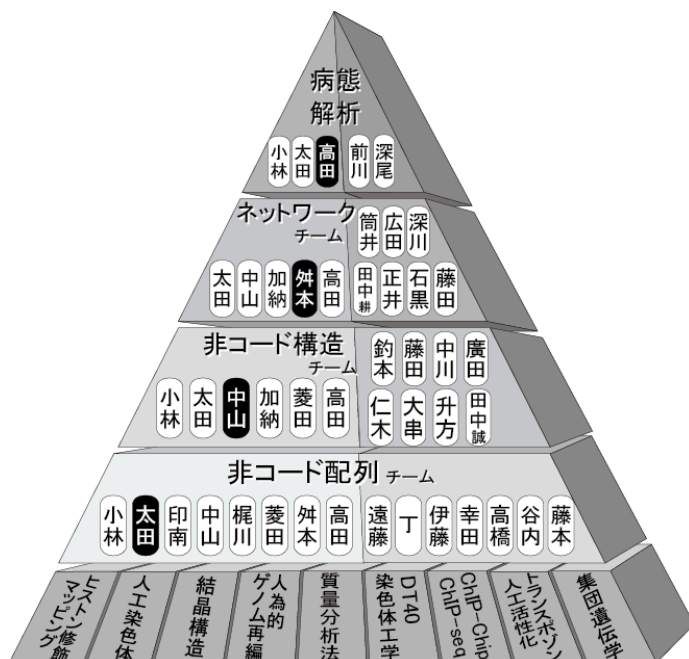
病態解析

小林 太田 高田 前川 深尾

ネットワーク チーム

筒井 広田 深川

太田 中山 加納 舛本 高田 田中耕 正井 石黒 藤田

非コード構造 チーム

釣本 藤田 中川 廣田

小林 太田 中山 加納 菱田 高田 仁木 大串 升方 田中誠

非コード配列 チーム

小林 太田 印南 中山 梶川 菱田 舛本 高田 遠藤 丁 伊藤 幸田 高橋 谷内 藤本

ヒストン修飾マッピング

人工染色体

結晶構造

人為的ゲノム再編

質量分析法

DT40染色体工学

ChIP-Chip ChIP-seq

トランスポゾン人工活性化

集団遺伝学